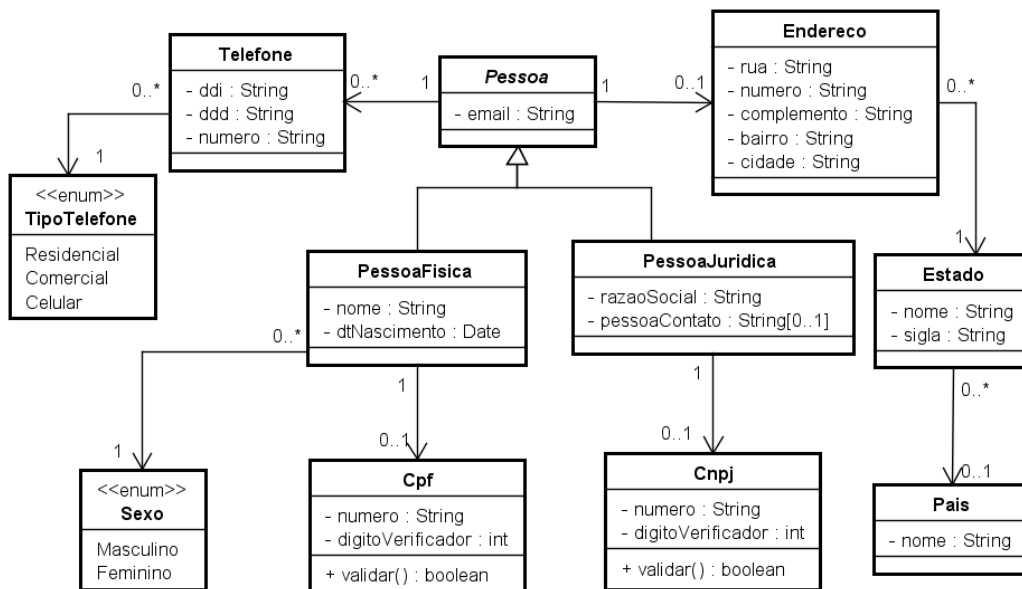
Telefone
- ddi : String
- ddd : String
- numero : String

0..*
1

<<enum>>
TipoTelefone
Residencial
Comercial
Celular

0..*
1

Pessoa
- email : String

1
0..1

Endereco
- rua : String
- numero : String
- complemento : String
- bairro : String
- cidade : String

0..*
1

PessoaFisica
- nome : String
- dtNascimento : Date

PessoaJuridica
- razaoSocial : String
- pessoaContato : String[0..1]

Estado
- nome : String
- sigla : String

0..*
1

<<enum>>
Sexo
Masculino
Feminino

1
0..1

Cpf
- numero : String
- digitoVerificador : int
+ validar() : boolean

1
0..1

Cnpj
- numero : String
- digitoVerificador : int
+ validar() : boolean

0..*
0..1

Pais
- nome : String